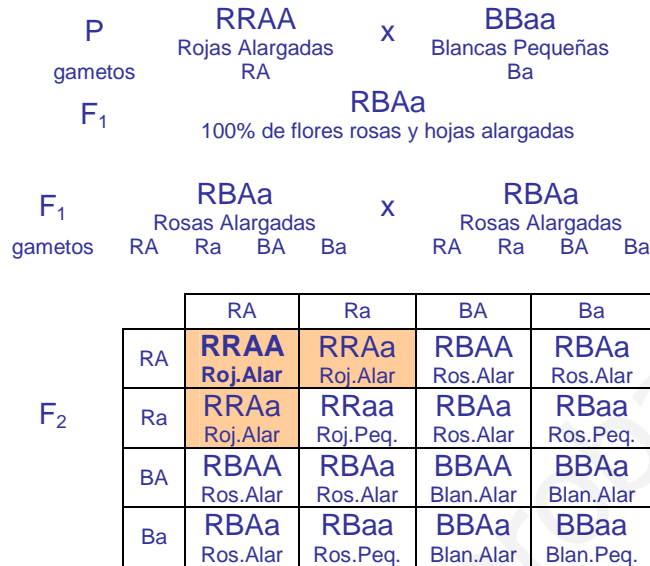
P RRAA Rojas Alargadas x BBaa Blancas Pequeñas

gametos RA Ba

$F_1$ RBAa
100% de flores rosas y hojas alargadas

$F_1$ RBAa Rosas Alargadas x RBAa Rosas Alargadas

gametos RA Ra BA Ba RA Ra BA Ba

$F_2$

| | RA | Ra | BA | Ba |
|---|---|---|---|---|
| RA | RRAA Roj.Alar | RRAa Roj.Alar | RBAA Ros.Alar | RBAa Ros.Alar |
| Ra | RRAa Roj.Alar | RRaa Roj.Peq. | RBAa Ros.Alar | RBaa Ros.Peq. |
| BA | RBAA Ros.Alar | RBAa Ros.Alar | BBAA Blan.Alar | BBAa Blan.Alar |
| Ba | RBAa Ros.Alar | RBaa Ros.Peq. | BBAa Blan.Alar | BBaa Blan.Peq. |